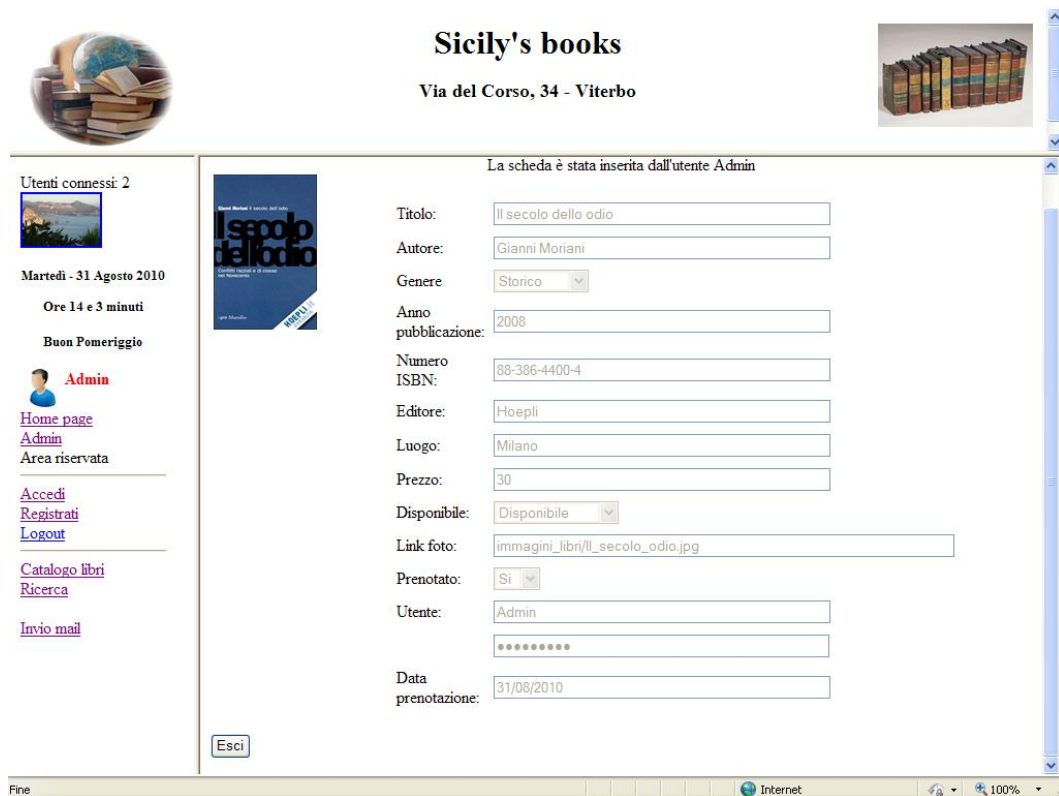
Sicily's books

Via del Corso, 34 - Viterbo

Utenti connessi: 2

Martedì - 31 Agosto 2010

Ore 14 e 3 minuti

Buon Pomeriggio

Admin

Home page
Admin
Area riservata

Accedi
Registrati
Logout

Catalogo libri
Ricerca

Invio mail

La scheda è stata inserita dall'utente Admin

Gianni Moriani Il secolo dell'odio
Il secolo dell'odio
Conflitti razziali e di classe nel Novecento
HOEPLI

| | |
|---|---|
| Titolo: | Il secolo dello odio |
| Autore: | Gianni Moriani |
| Genere | Storico |
| Anno pubblicazione: | 2008 |
| Numero ISBN: | 88-386-4400-4 |
| Editore: | Hoepli |
| Luogo: | Milano |
| Prezzo: | 30 |
| Disponibile: | Disponibile |
| Link foto: | immagini_libri/Il_secolo_odio.jpg |
| Prenotato: | Si |
| Utente: | Admin |
| | ••••••••• |
| Data prenotazione: | 31/08/2010 |

Esci

Fine Internet 100%